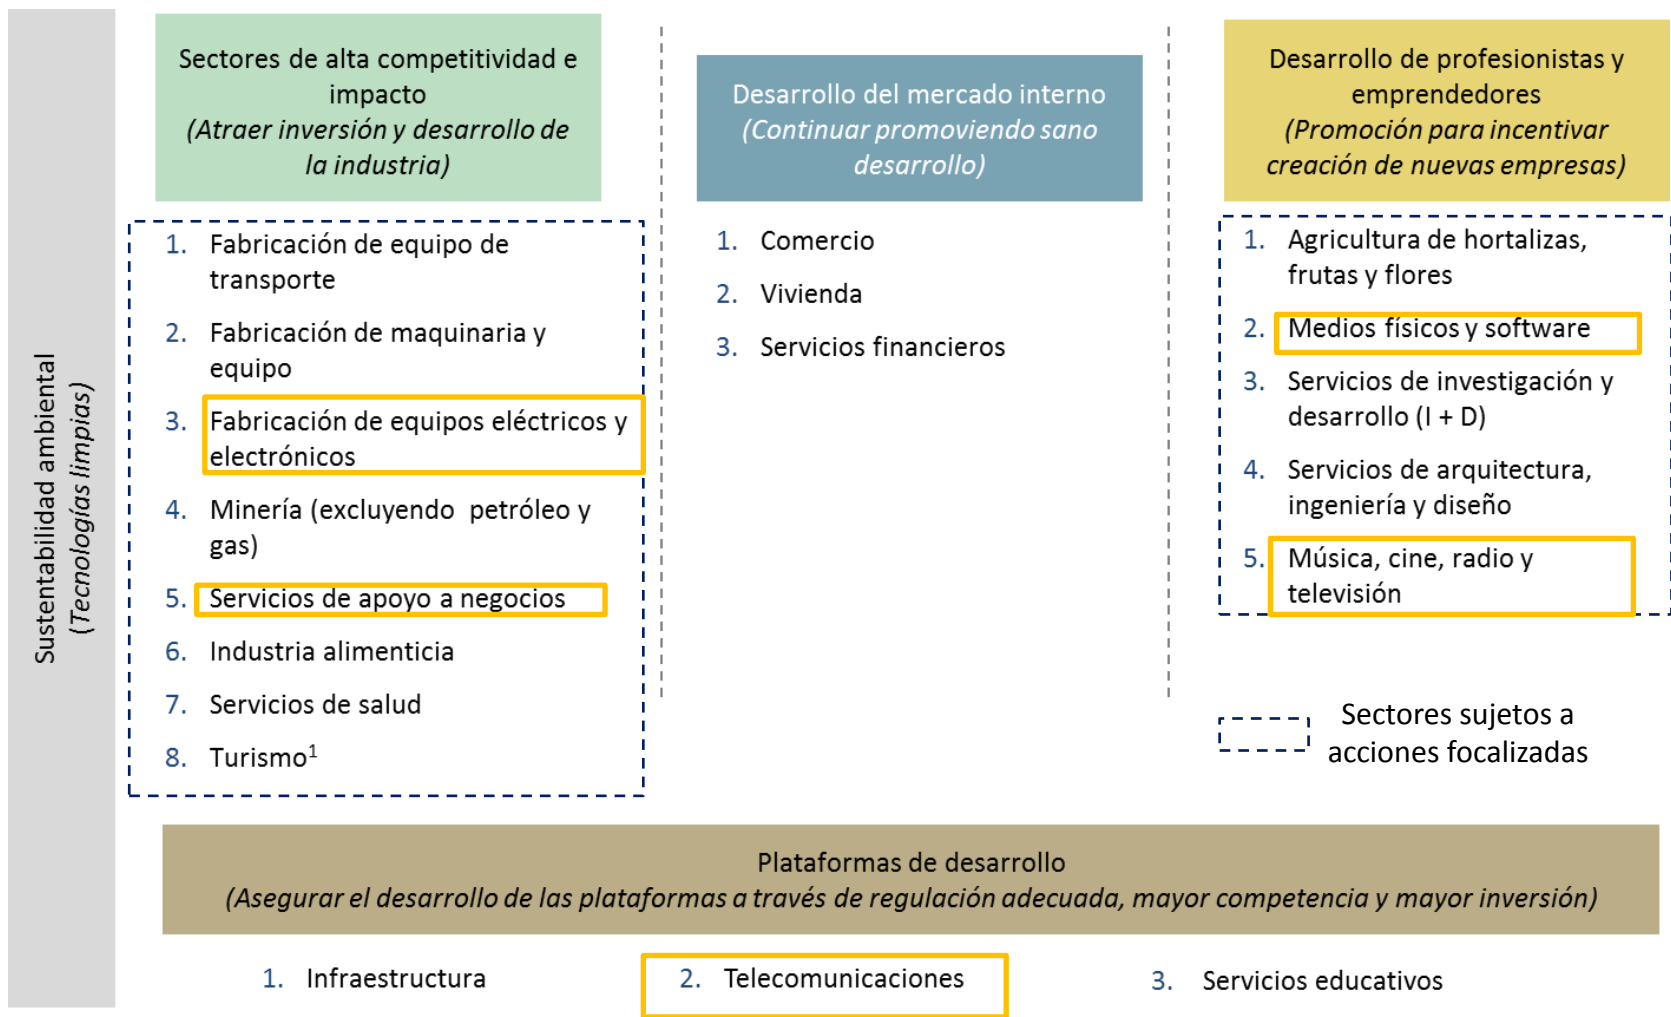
Sustentabilidad ambiental
(Tecnologías limpias)

Sectores de alta competitividad e impacto
(Atraer inversión y desarrollo de la industria)

1. Fabricación de equipo de transporte
2. Fabricación de maquinaria y equipo
3. Fabricación de equipos eléctricos y electrónicos
4. Minería (excluyendo petróleo y gas)
5. Servicios de apoyo a negocios
6. Industria alimenticia
7. Servicios de salud
8. Turismo$^1$

Desarrollo del mercado interno
(Continuar promoviendo sano desarrollo)

1. Comercio
2. Vivienda
3. Servicios financieros

Desarrollo de profesionistas y emprendedores
(Promoción para incentivar creación de nuevas empresas)

1. Agricultura de hortalizas, frutas y flores
2. Medios físicos y software
3. Servicios de investigación y desarrollo (I + D)
4. Servicios de arquitectura, ingeniería y diseño
5. Música, cine, radio y televisión

Sectores sujetos a acciones focalizadas

Plataformas de desarrollo
(Asegurar el desarrollo de las plataformas a través de regulación adecuada, mayor competencia y mayor inversión)

1. Infraestructura
2. Telecomunicaciones
3. Servicios educativos